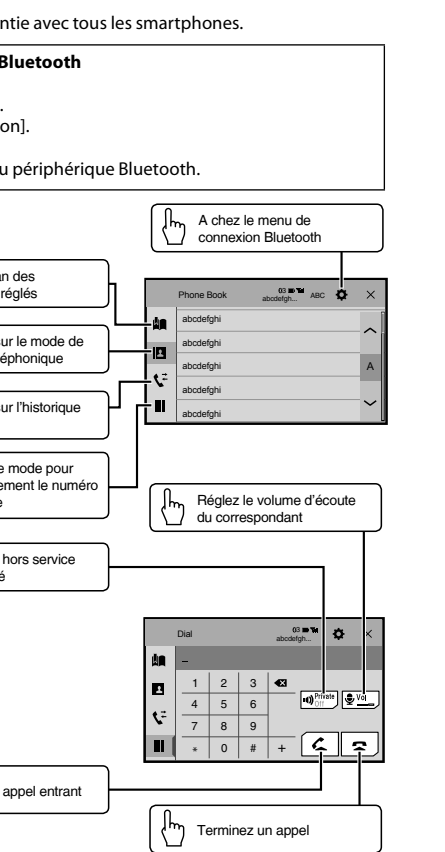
ntie avec tous les smartphones.

Bluetooth

.
on].

u périphérique Bluetooth.

A chez le menu de connexion Bluetooth

an des réglés

ur le mode de éphonique

ur l'historique

e mode pour ement le numéro e

Phone Book
03
abcdefgh...
ABC
abcdefghi
abcdefghi
abcdefghi
abcdefghi
abcdefghi
A

Réglez le volume d'écoute du correspondant

hors service é

Dial
03
abcdefghi
–
1 2 3
4 5 6
7 8 9
* 0 # +
Private
Off
Vol

appel entrant

Terminez un appel